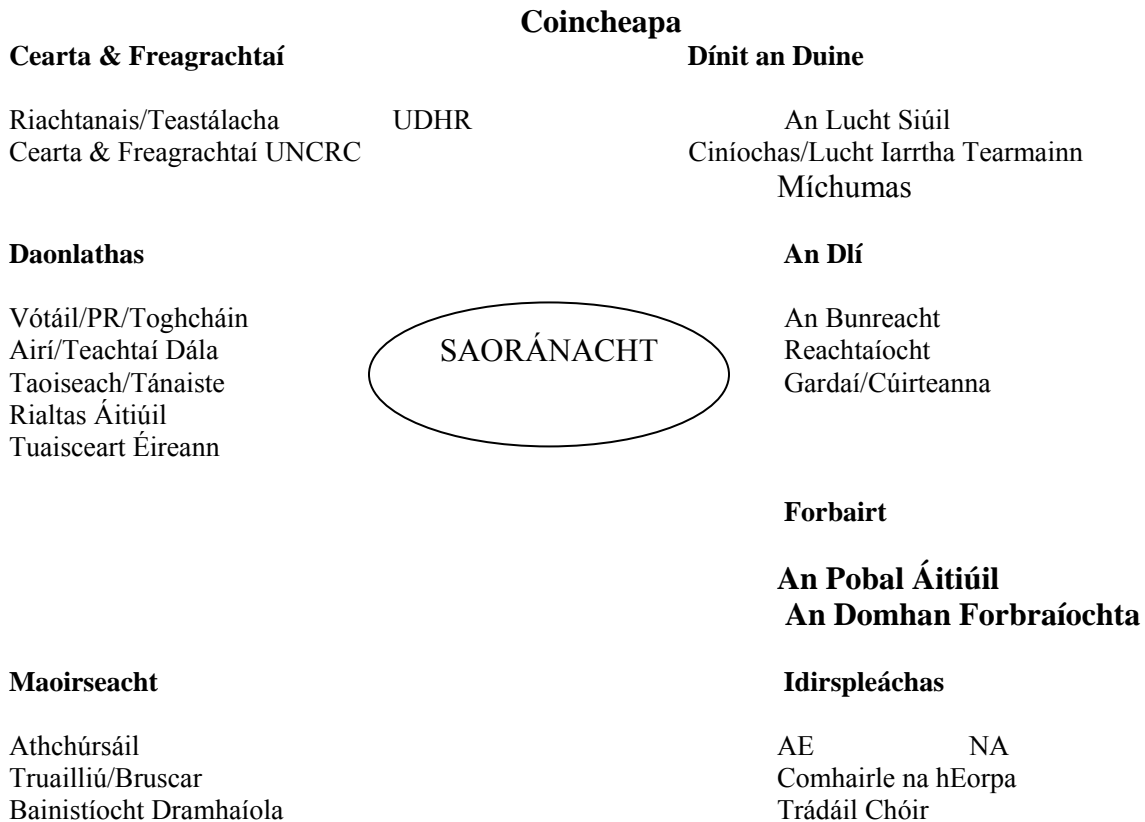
**Coincheapa**

**Cearta & Freagrachtaí**

Riachtanais/Teastálacha UDHR
Cearta & Freagrachtaí UNCRC

**Dínit an Duine**

An Lucht Siúil
Ciníochas/Lucht Iarrtha Tearmainn
Míchumas

**Daonlathas**

Vótáil/PR/Toghcháin
Airí/Teachtaí Dála
Taoiseach/Tánaiste
Rialtas Áitiúil
Tuaisceart Éireann

SAORÁNACHT

**An Dlí**

An Bunreacht
Reachtaíocht
Gardaí/Cúirteanna

**Forbairt**

**An Pobal Áitiúil**
**An Domhan Forbraíochta**

**Maoirseacht**

Athchúrsáil
Truailliú/Bruscar
Bainistíocht Dramhaíola

**Idirspleáchas**

AE NA
Comhairle na hEorpa
Trádáil Chóir